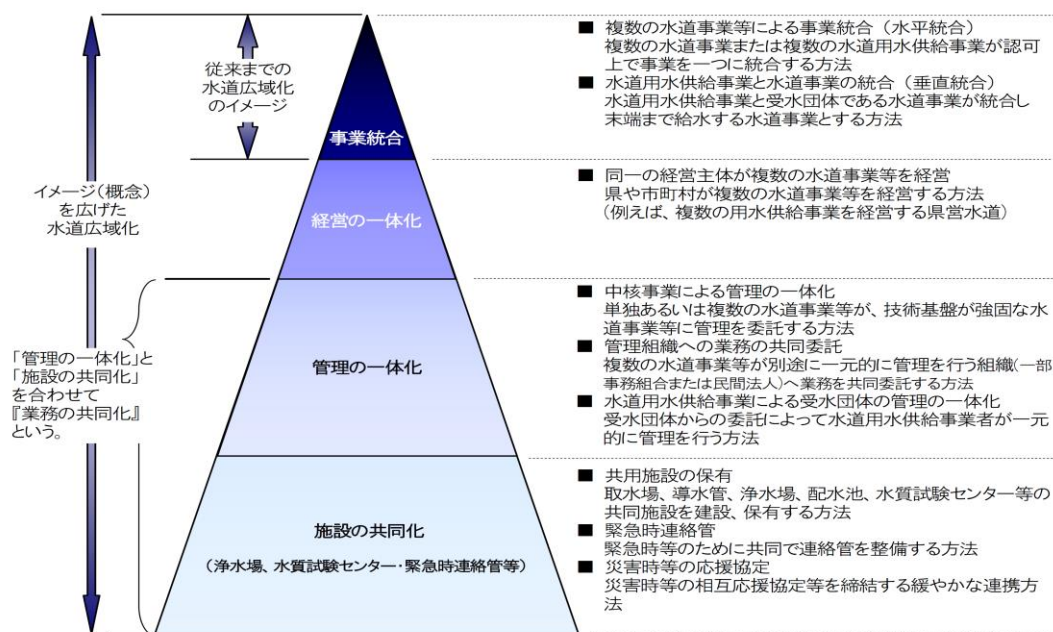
従来までの水道広域化のイメージ

イメージ（概念）を広げた水道広域化

「管理の一体化」と「施設の共同化」を合わせて『業務の共同化』という。

事業統合

経営の一体化

管理の一体化

施設の共同化

（浄水場、水質試験センター・緊急時連絡管等）

■ 複数の水道事業等による事業統合（水平統合）
複数の水道事業または複数の水道用水供給事業が認可上で事業を一つに統合する方法
■ 水道用水供給事業と水道事業の統合（垂直統合）
水道用水供給事業と受水団体である水道事業が統合し末端まで給水する水道事業とする方法

■ 同一の経営主体が複数の水道事業等を経営
県や市町村が複数の水道事業等を経営する方法
（例えば、複数の用水供給事業を経営する県営水道）

■ 中核事業による管理の一体化
単独あるいは複数の水道事業等が、技術基盤が強固な水道事業等に管理を委託する方法
■ 管理組織への業務の共同委託
複数の水道事業等が別途に一元的に管理を行う組織（一部事務組合または民間法人）へ業務を共同委託する方法
■ 水道用水供給事業による受水団体の管理の一体化
受水団体からの委託によって水道用水供給事業者が一元的に管理を行う方法

■ 共用施設の保有
取水場、導水管、浄水場、配水池、水質試験センター等の共同施設を建設、保有する方法
■ 緊急時連絡管
緊急時等のために共同で連絡管を整備する方法
■ 災害時等の応援協定
災害時等の相互応援協定等を締結する緩やかな連携方法